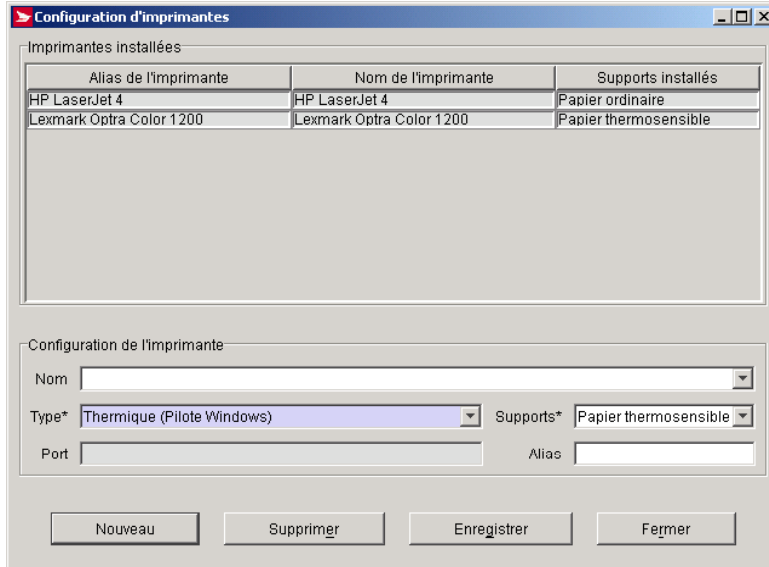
Configuration d'imprimantes

Imprimantes installées

| Alias de l'imprimante | Nom de l'imprimante | Supports installés |
|---|---|---|
| HP LaserJet 4 | HP LaserJet 4 | Papier ordinaire |
| Lexmark Optra Color 1200 | Lexmark Optra Color 1200 | Papier thermosensible |

Configuration de l'imprimante

Nom

Type* Thermique (Pilote Windows)

Supports* Papier thermosensible

Port

Alias

Nouveau

Supprimer

Enregistrer

Fermer